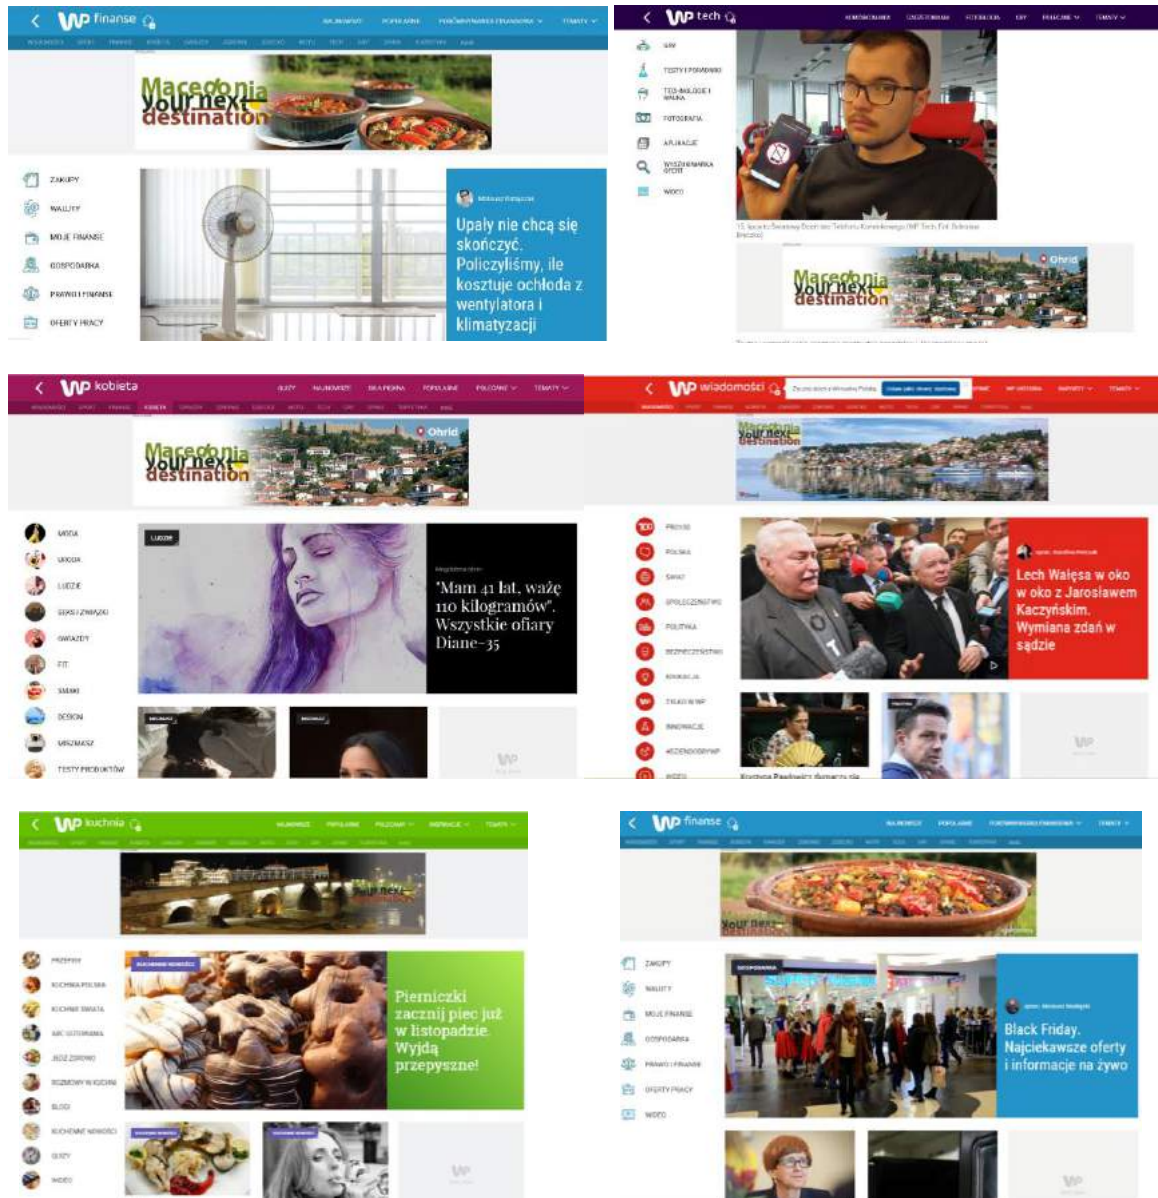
WP finanse
NAJNOWSZE POPULARNE PORÓWNYWARKA FINANSOWA TEMATY

Macedonia your next destination

ZAKUPY
WALUTY
MOJE FINANSE
GOSPODARKA
PRAWO I FINANSE
OFERTY PRACY

Upały nie chcą się skończyć. Policzyliśmy, ile kosztuje ochłoda z wentylatora i klimatyzacji

WP tech
GRY
TESTY I PORADNIKI
TECH-NAUKA I NAUKA
FOTOGRAFIA
APLIKACJE
WYSZUKIWARKA
WIDEO

Macedonia your next destination
Ohrid

WP kobieta
Macedonia your next destination
Ohrid

MODA
URODA
LUDZIE
SEKS I ZWIĄZKI
GWIAZDY
FIT
SMAKI
DESIGN
MRZMASZ
TESTY PRODUKTÓW

Ludzie
"Mam 41 lat, ważę 110 kilogramów". Wszystkie ofiary Diane-35

WP wiadomości
Macedonia your next destination

PROSTO
POLSKA
ŚWIAT
SPOŁECZEŃSTWO
POLITYKA
BEZPIECZEŃSTWO
EDUKACJA
INNOWACJE

Lech Wałęsa w oko w oko z Jarosławem Kaczyńskim. Wymiana zdań w sądzie

WP kuchnia
your next destination

PRZEPISY
KUCHNIA POLSKA
KUCHNIE ŚWIATA
JEDZ ZDROWO
SŁODKI
DIETY
WIDEO

Pierniczki zacznij piec już w listopadzie. Wyjdą przepyszne!

WP finanse
your next destination

ZAKUPY
WALUTY
MOJE FINANSE
GOSPODARKA
PRAWO I FINANSE
OFERTY PRACY
WIDEO

GOSPODARKA
Black Friday. Najciekawsze oferty i informacje na żywo